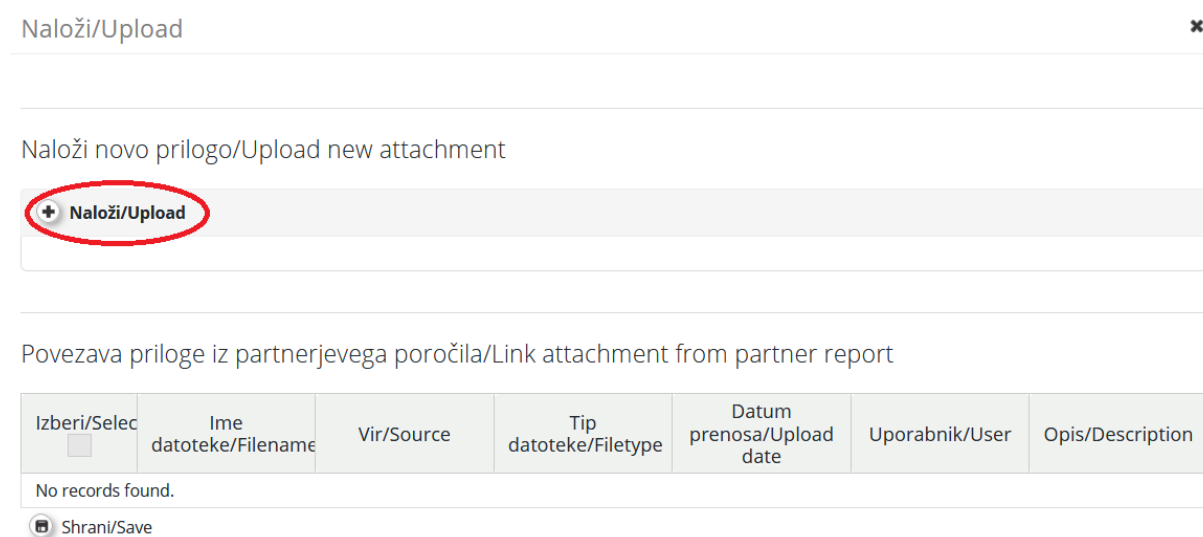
Naloži/Upload

Naloži novo prilogo/Upload new attachment

Naloži/Upload

Povezava priloge iz partnerjevega poročila/Link attachment from partner report

| Izberi/Selec | Ime datoteke/Filename | Vir/Source | Tip datoteke/Filetype | Datum prenosa/Upload date | Uporabnik/User | Opis/Description |
|---|---|---|---|---|---|---|
| No records found. | | | | | | |

Shrani/Save